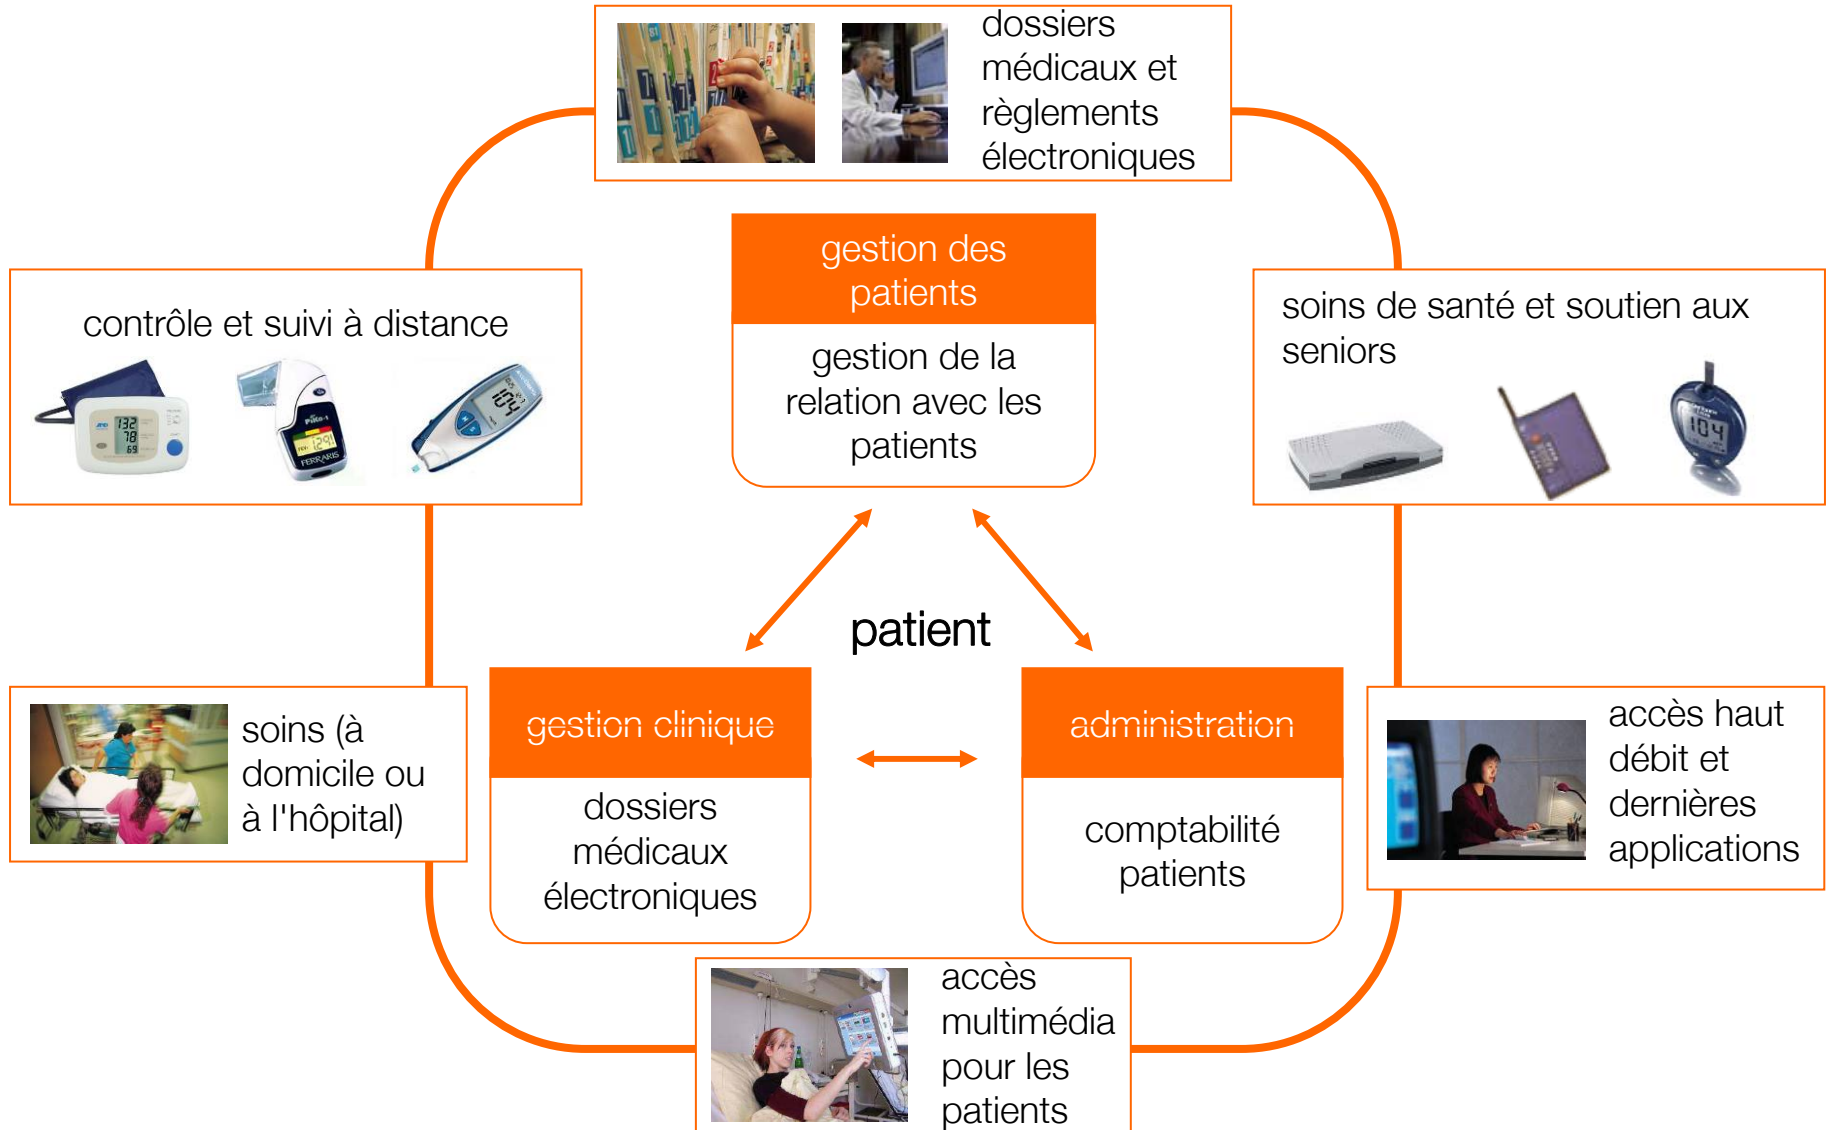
dossiers médicaux et règlements électroniques

contrôle et suivi à distance

132
78
69

Pulse-1
FERRARIS

104

gestion des patients

gestion de la relation avec les patients

soins de santé et soutien aux seniors

104

patient

soins (à domicile ou à l'hôpital)

gestion clinique

dossiers médicaux électroniques

administration

comptabilité patients

accès haut débit et dernières applications

accès multimédia pour les patients